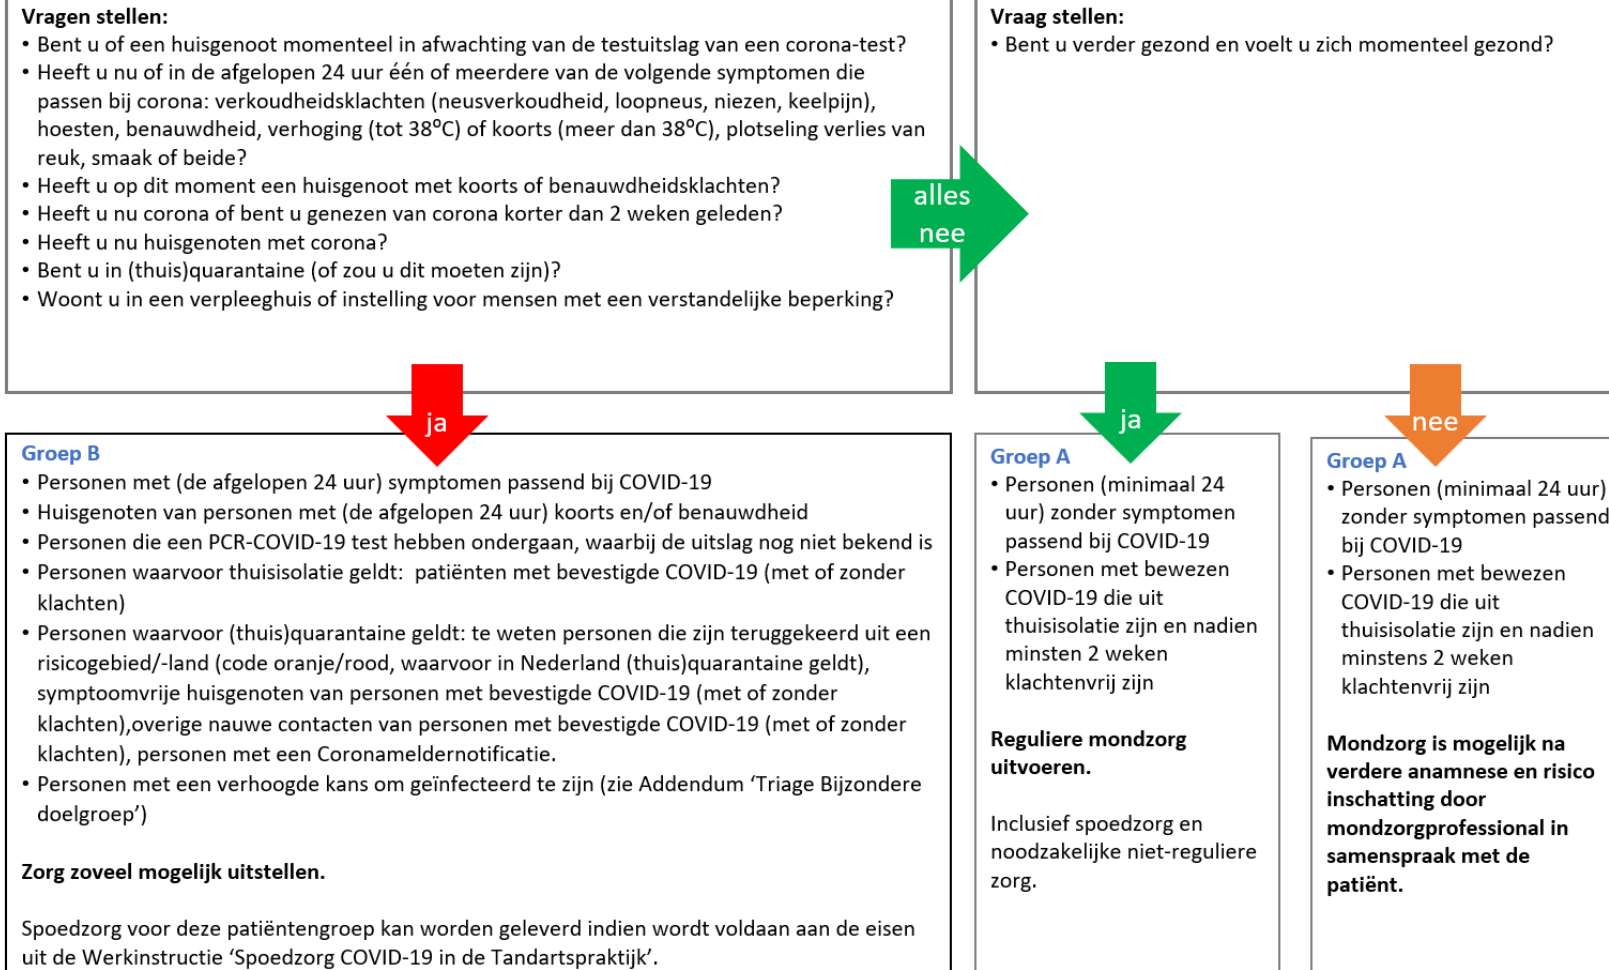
**Vragen stellen:**
• Bent u of een huisgenoot momenteel in afwachting van de testuitslag van een corona-test?
• Heeft u nu of in de afgelopen 24 uur één of meerdere van de volgende symptomen die passen bij corona: verkoudheidsklachten (neusverkoudheid, loopneus, niezen, keelpijn), hoesten, benauwdheid, verhoging (tot 38$^o$C) of koorts (meer dan 38$^o$C), plotseling verlies van reuk, smaak of beide?
• Heeft u op dit moment een huisgenoot met koorts of benauwdheidsklachten?
• Heeft u nu corona of bent u genezen van corona korter dan 2 weken geleden?
• Heeft u nu huisgenoten met corona?
• Bent u in (thuis)quarantaine (of zou u dit moeten zijn)?
• Woont u in een verpleeghuis of instelling voor mensen met een verstandelijke beperking?

alles nee

**Vraag stellen:**
• Bent u verder gezond en voelt u zich momenteel gezond?

ja

Groep B
• Personen met (de afgelopen 24 uur) symptomen passend bij COVID-19
• Huisgenoten van personen met (de afgelopen 24 uur) koorts en/of benauwdheid
• Personen die een PCR-COVID-19 test hebben ondergaan, waarbij de uitslag nog niet bekend is
• Personen waarvoor thuisisolatie geldt: patiënten met bevestigde COVID-19 (met of zonder klachten)
• Personen waarvoor (thuis)quarantaine geldt: te weten personen die zijn teruggekeerd uit een risicogebied/-land (code oranje/rood, waarvoor in Nederland (thuis)quarantaine geldt), symptoomvrije huisgenoten van personen met bevestigde COVID-19 (met of zonder klachten),overige nauwe contacten van personen met bevestigde COVID-19 (met of zonder klachten), personen met een Coronameldernotificatie.
• Personen met een verhoogde kans om geïnfecteerd te zijn (zie Addendum 'Triage Bijzondere doelgroep')

**Zorg zoveel mogelijk uitstellen.**

Spoedzorg voor deze patiëntengroep kan worden geleverd indien wordt voldaan aan de eisen uit de Werkinstructie 'Spoedzorg COVID-19 in de Tandartspraktijk'.

ja

Groep A
• Personen (minimaal 24 uur) zonder symptomen passend bij COVID-19
• Personen met bewezen COVID-19 die uit thuisisolatie zijn en nadien minsten 2 weken klachtenvrij zijn

**Reguliere mondzorg uitvoeren.**

Inclusief spoedzorg en noodzakelijke niet-reguliere zorg.

nee

Groep A
• Personen (minimaal 24 uur) zonder symptomen passend bij COVID-19
• Personen met bewezen COVID-19 die uit thuisisolatie zijn en nadien minstens 2 weken klachtenvrij zijn

**Mondzorg is mogelijk na verdere anamnese en risico inschatting door mondzorgprofessional in samenspraak met de patiënt.**